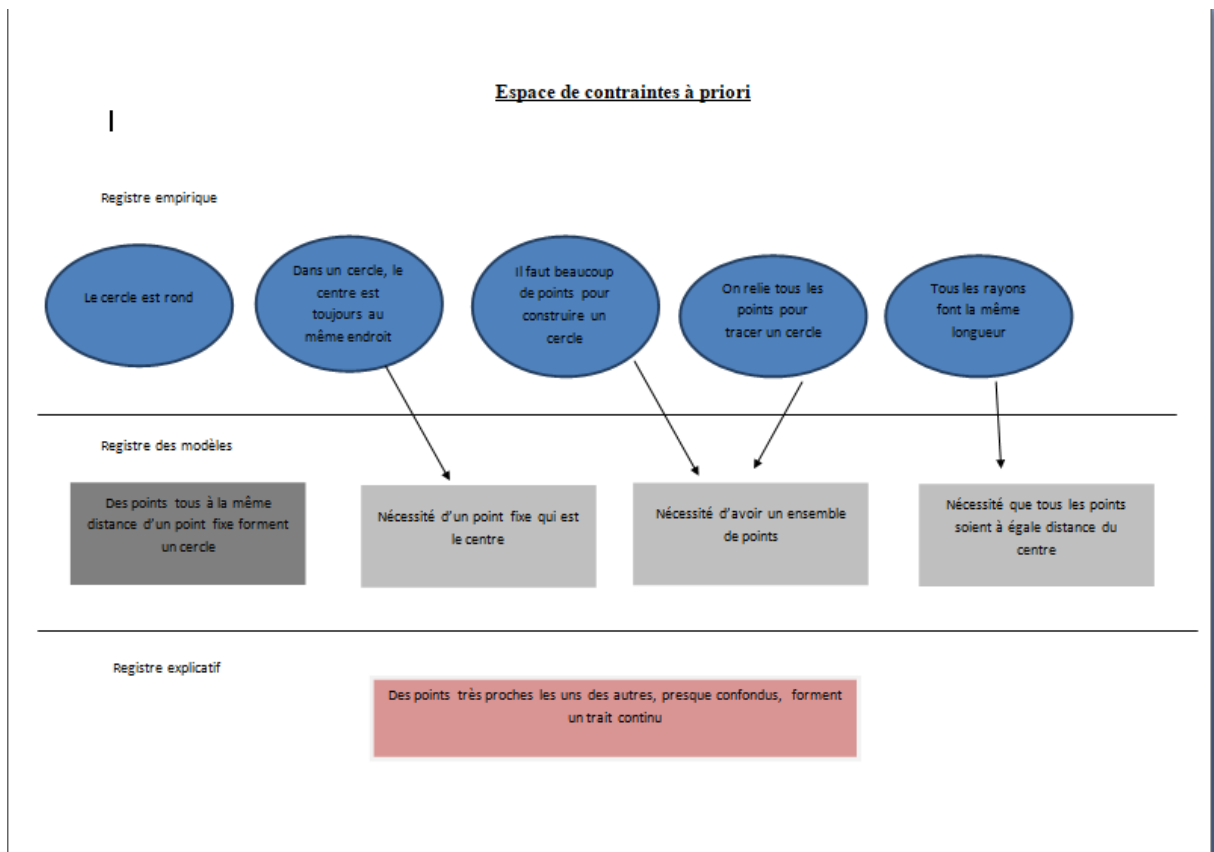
Espace de contraintes à priori

Registre empirique

Le cercle est rond

Dans un cercle, le centre est toujours au même endroit

Il faut beaucoup de points pour construire un cercle

On relie tous les points pour tracer un cercle

Tous les rayons font la même longueur

Registre des modèles

Des points tous à la même distance d'un point fixe forment un cercle

Nécessité d'un point fixe qui est le centre

Nécessité d'avoir un ensemble de points

Nécessité que tous les points soient à égale distance du centre

Registre explicatif

Des points très proches les uns des autres, presque confondus, forment un trait continu